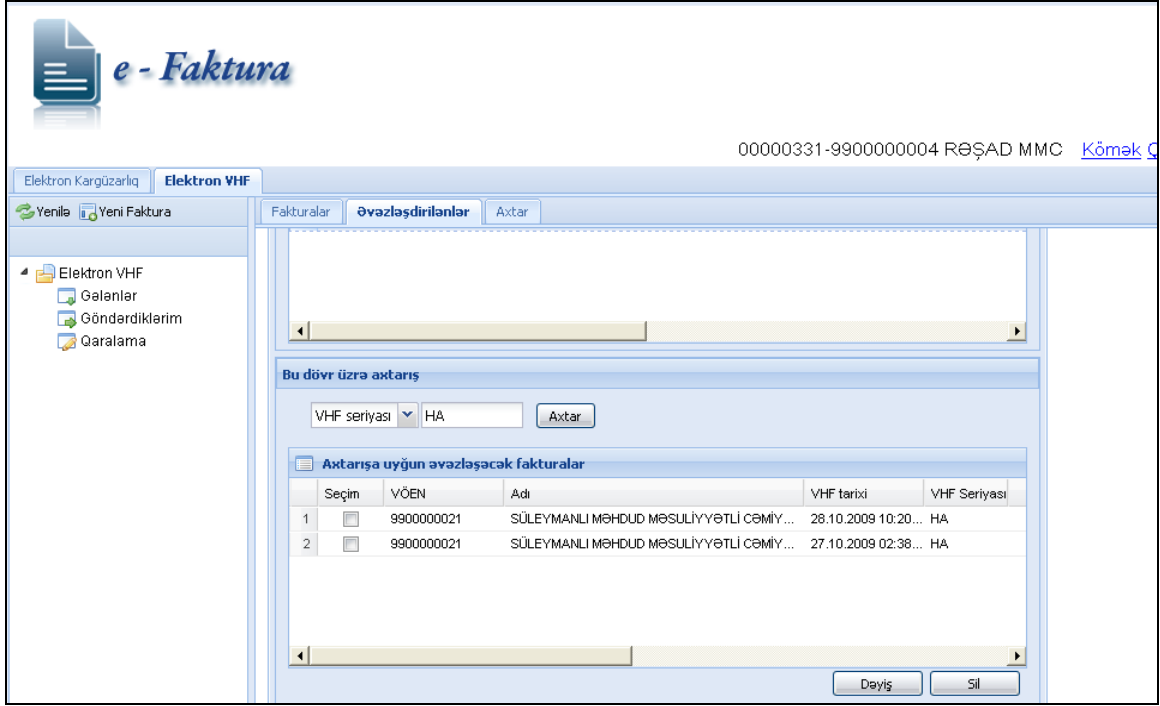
e - Faktura

00000331-9900000004 RƏŞAD MMC Kömək Ç

Elektron Kargüzarlıq | Elektron VHF

Yenilə | Yeni Faktura

Elektron VHF
Gələnlər
Göndərdiklərim
Qaralama

Fakturalar | Əvəzləşdirilənlər | Axtar

Bu dövr üzrə axtarış

VHF seriyası | HA | Axtar

Axtarışa uyğun əvəzləşəcək fakturalar

| | Seçim | VÖEN | Adı | VHF tarixi | VHF Seriyası |
|---|---|---|---|---|---|
| 1 | | 9900000021 | SÜLEYMANLI MƏHDUD MƏSULİYYƏTLİ CƏMİY... | 28.10.2009 10:20... | HA |
| 2 | | 9900000021 | SÜLEYMANLI MƏHDUD MƏSULİYYƏTLİ CƏMİY... | 27.10.2009 02:38... | HA |

Dəyiş | Sil